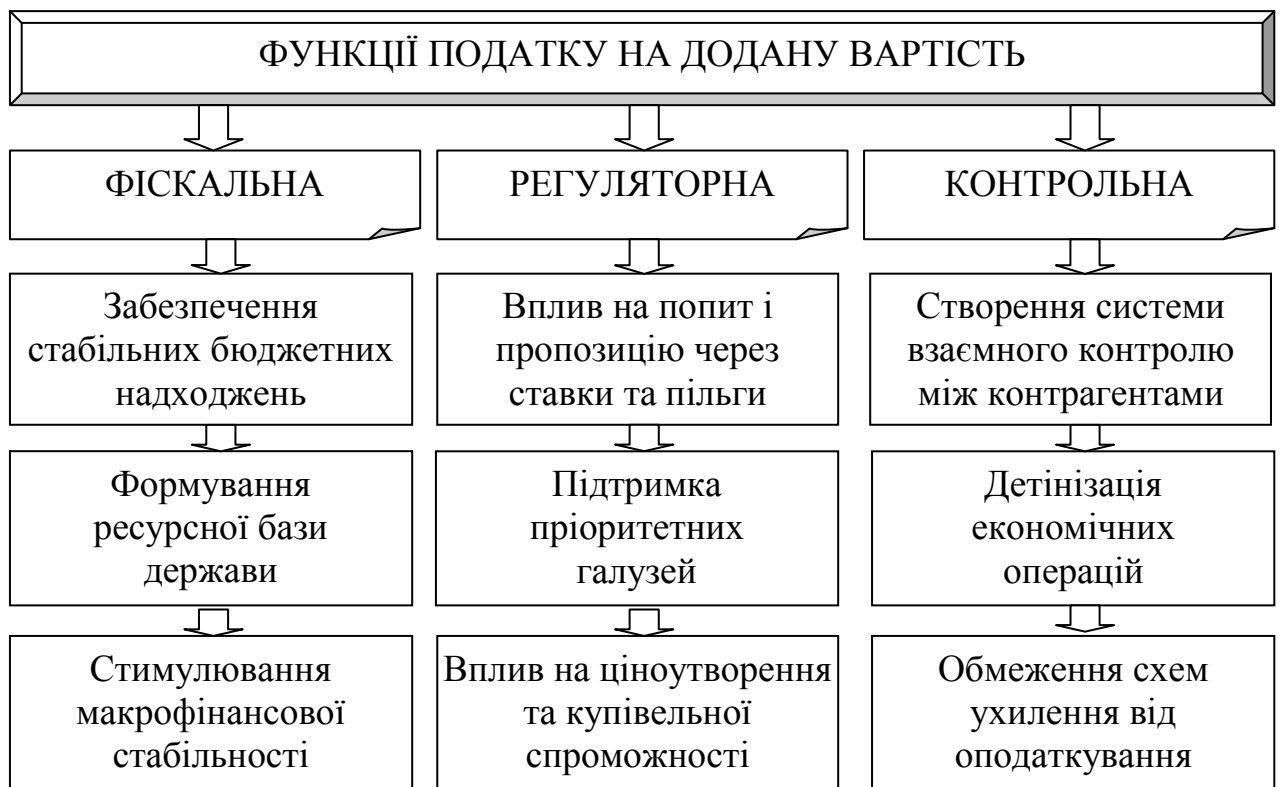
ФУНКЦІЇ ПОДАТКУ НА ДОДАНУ ВАРТІСТЬ

ФІСКАЛЬНА

Забезпечення стабільних бюджетних надходжень

Формування ресурсної бази держави

Стимулювання макрофінансової стабільності

РЕГУЛЯТОРНА

Вплив на попит і пропозицію через ставки та пільги

Підтримка пріоритетних галузей

Вплив на ціноутворення та купівельної спроможності

КОНТРОЛЬНА

Створення системи взаємного контролю між контрагентами

Детінізація економічних операцій

Обмеження схем ухилення від оподаткування